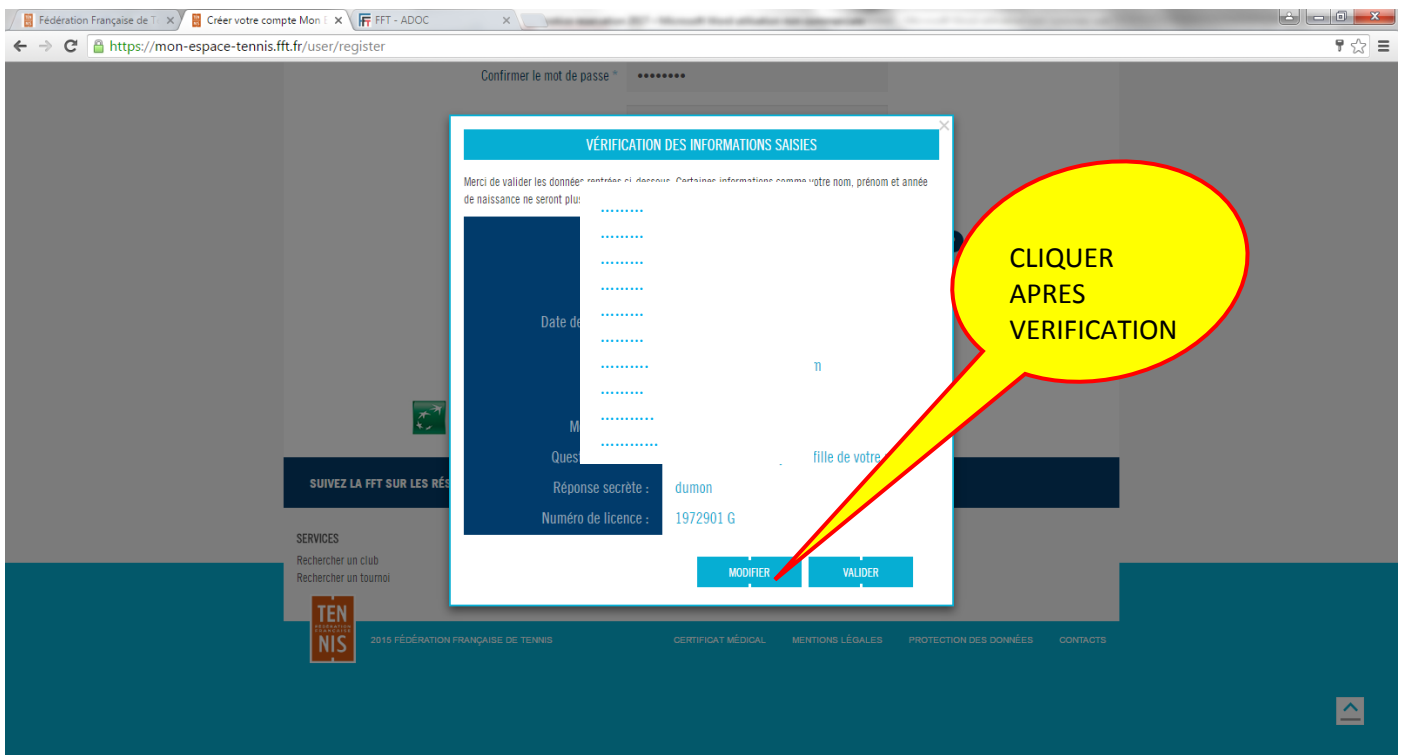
Fédération Française de T
Créer votre compte Mon
FFT - ADOC
https://mon-espace-tennis.fft.fr/user/register

Confirmer le mot de passe * ••••••••

VÉRIFICATION DES INFORMATIONS SAISIES

Merci de valider les données rentrées ci-dessous. Certaines informations comme votre nom, prénom et année de naissance ne seront plus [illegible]

.........
.........
.........
.........
.........
.........
..........
.........
...........
............

Date de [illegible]
n
M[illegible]
Quest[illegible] fille de votre
Réponse secrète : dumon
Numéro de licence : 1972901 G

MODIFIER
VALIDER

CLIQUER APRES VERIFICATION

SUIVEZ LA FFT SUR LES RÉS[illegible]

SERVICES
Rechercher un club
Rechercher un tournoi

TEN NIS
2015 FÉDÉRATION FRANÇAISE DE TENNIS
CERTIFICAT MÉDICAL
MENTIONS LÉGALES
PROTECTION DES DONNÉES
CONTACTS